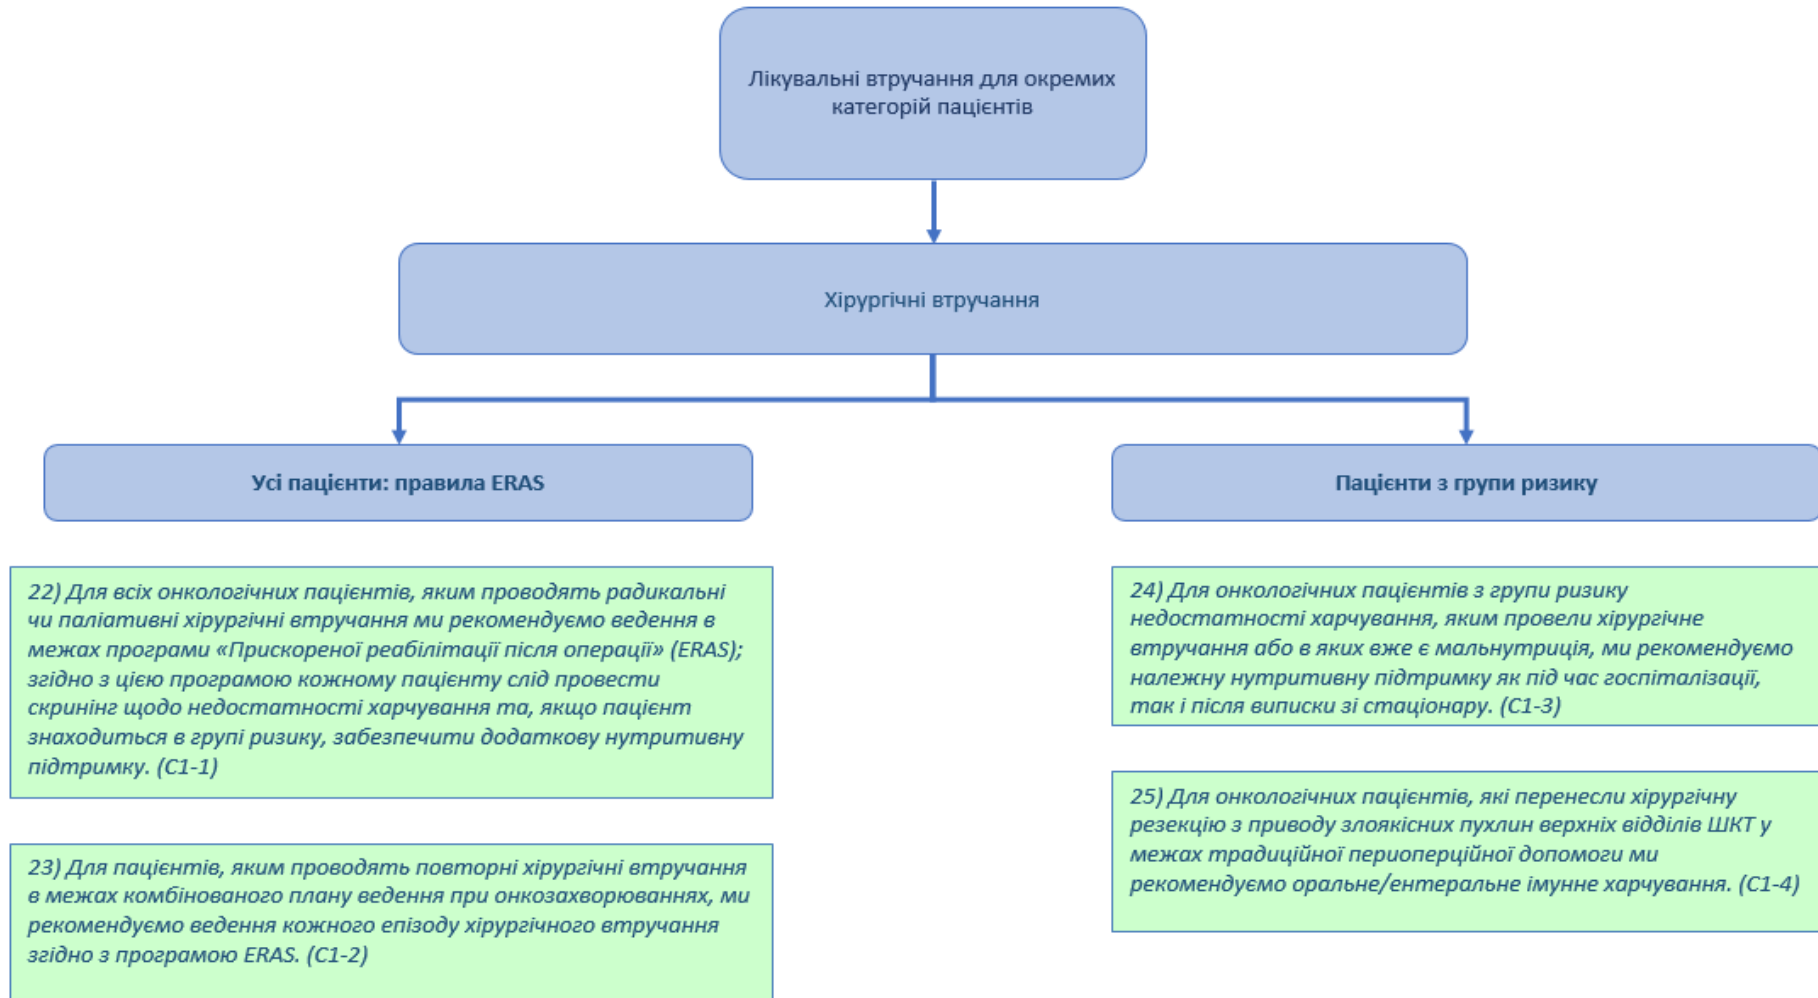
Лікувальні втручання для окремих категорій пацієнтів

Хірургічні втручання

Усі пацієнти: правила ERAS

Пацієнти з групи ризику

22) Для всіх онкологічних пацієнтів, яким проводять радикальні чи паліативні хірургічні втручання ми рекомендуємо ведення в межах програми «Прискореної реабілітації після операції» (ERAS); згідно з цією програмою кожному пацієнту слід провести скринінг щодо недостатності харчування та, якщо пацієнт знаходиться в групі ризику, забезпечити додаткову нутритивну підтримку. (C1-1)

23) Для пацієнтів, яким проводять повторні хірургічні втручання в межах комбінованого плану ведення при онкозахворюваннях, ми рекомендуємо ведення кожного епізоду хірургічного втручання згідно з програмою ERAS. (C1-2)

24) Для онкологічних пацієнтів з групи ризику недостатності харчування, яким провели хірургічне втручання або в яких вже є мальнутриція, ми рекомендуємо належну нутритивну підтримку як під час госпіталізації, так і після виписки зі стаціонару. (C1-3)

25) Для онкологічних пацієнтів, які перенесли хірургічну резекцію з приводу злоякісних пухлин верхніх відділів ШКТ у межах традиційної периоперційної допомоги ми рекомендуємо оральне/ентеральне імунне харчування. (C1-4)